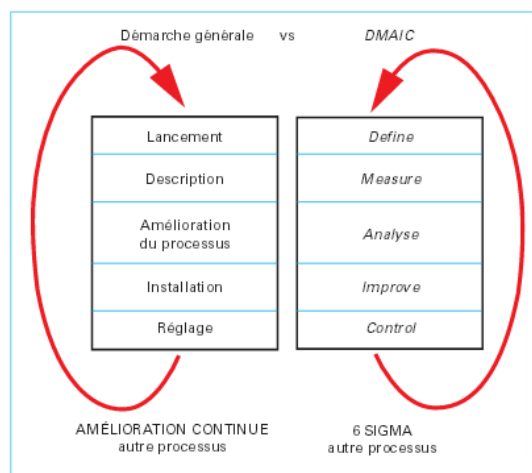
Démarche générale vs *DMAIC*

| Lancement |
|---|
| Description |
| Amélioration du processus |
| Installation |
| Réglage |

| *Define* |
|---|
| *Measure* |
| *Analyse* |
| *Improve* |
| *Control* |

AMÉLIORATION CONTINUE
autre processus

6 SIGMA
autre processus